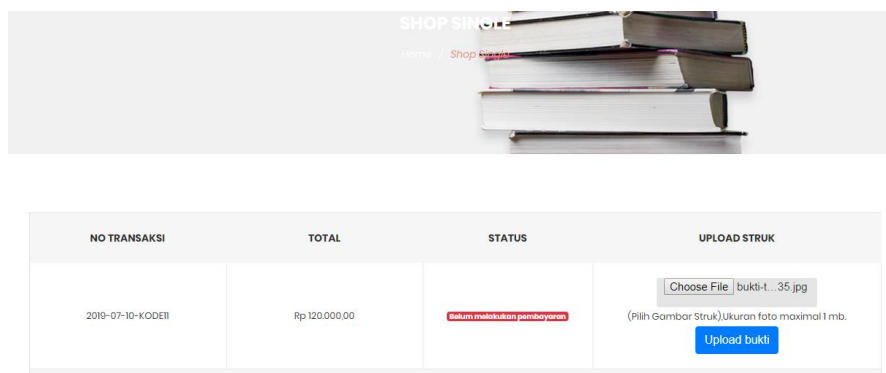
SHOP SINGLE

Home / Shop Single

| NO TRANSAKSI | TOTAL | STATUS | UPLOAD STRUK |
|---|---|---|---|
| 2019-07-10-KODE11 | Rp 120.000,00 | Belum melakukan pembayaran | Choose File bukti-t...35.jpg (Pilih Gambar Struk),Ukuran foto maximal 1 mb. Upload bukti |